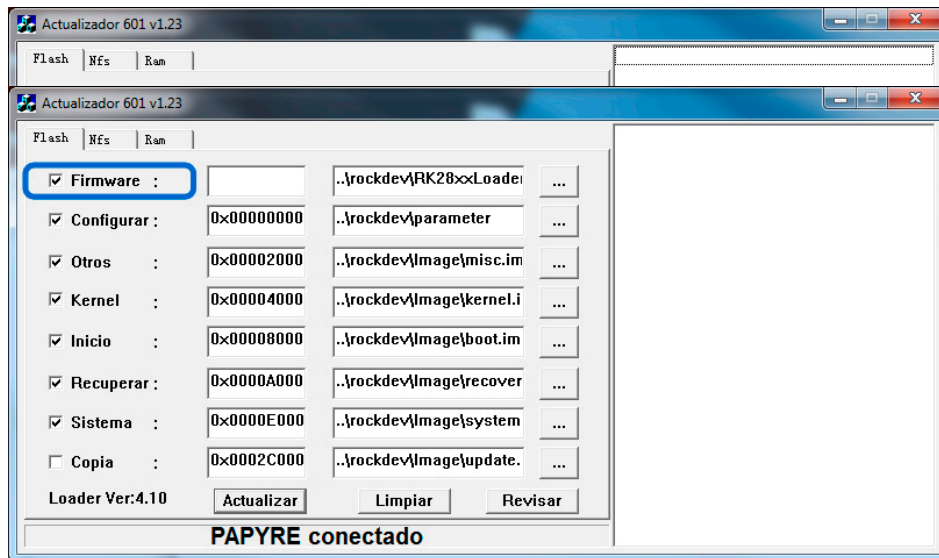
Actualizador 601 v1.23

Flash | Nfs | Ram

Actualizador 601 v1.23

Flash | Nfs | Ram

☑ Firmware : | | ..\rockdev\RK28xxLoader | ...
☑ Configurar : | 0x00000000 | ..\rockdev\parameter | ...
☑ Otros : | 0x00002000 | ..\rockdev\Image\misc.im | ...
☑ Kernel : | 0x00004000 | ..\rockdev\Image\kernel.i | ...
☑ Inicio : | 0x00008000 | ..\rockdev\Image\boot.im | ...
☑ Recuperar : | 0x0000A000 | ..\rockdev\Image\recover | ...
☑ Sistema : | 0x0000E000 | ..\rockdev\Image\system | ...
☐ Copia : | 0x0002C000 | ..\rockdev\Image\update. | ...

Loader Ver:4.10 | Actualizar | Limpiar | Revisar

PAPYRE conectado